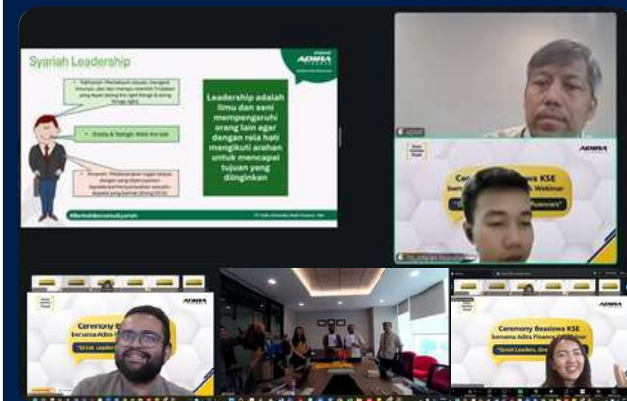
Syariah Leadership

ADIRA

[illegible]

Shiddiq & Tabligh: Walk the talk

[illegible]

Leadership adalah ilmu dan seni mempengaruhi orang lain agar dengan rela hati mengikuti arahan untuk mencapai tujuan yang diinginkan

#BerkahBersamaSyariah

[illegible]

ADIRA

Ceremony Beasiswa KSE Bersama Adira Finance Webinar
"Great Leaders, Great Influencers"

ADIRA

Ceremony B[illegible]
Bersama Adira Fi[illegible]
"Great Leader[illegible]

ADIRA

Ceremony Beasiswa KSE
Bersama Adira Finance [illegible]
"Great Leaders, Gre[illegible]